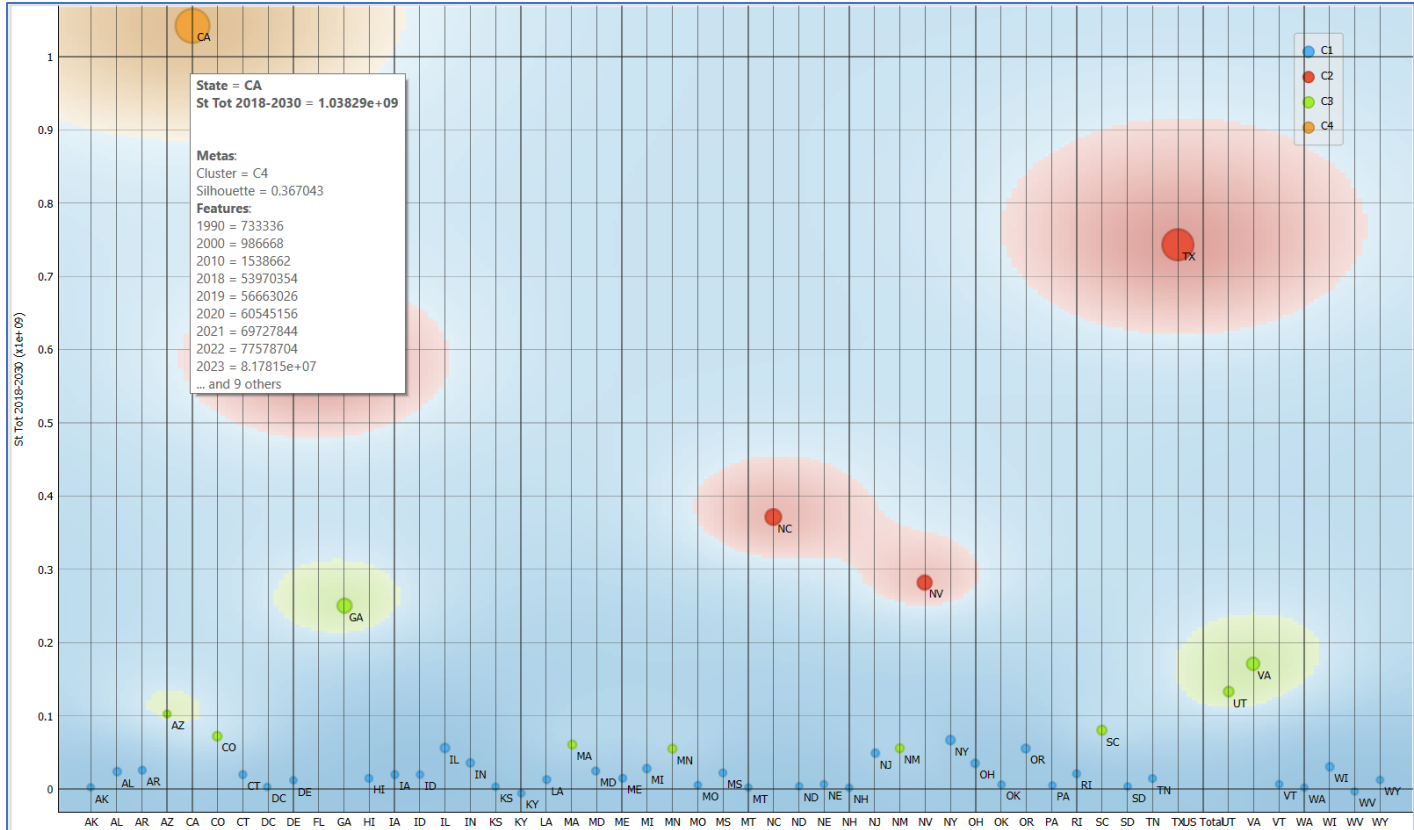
CA

State = CA
St Tot 2018-2030 = 1.03829e+09

Metas:
Cluster = C4
Silhouette = 0.367043
Features:
1990 = 733336
2000 = 986668
2010 = 1538662
2018 = 53970354
2019 = 56663026
2020 = 60545156
2021 = 69727844
2022 = 77578704
2023 = 8.17815e+07
... and 9 others

C1
C2
C3
C4

St Tot 2018-2030 (x1e+09)

1
0.9
0.8
0.7
0.6
0.5
0.4
0.3
0.2
0.1
0

TX
NC
NV
GA
VA
UT
AZ
CO
SC
MA
MN
NM
NY
IL
IN
OR
AK AL AR CT DC DE HI IA ID KS KY LA MD ME MI MO MS MT ND NE NH NJ OH OK PA RI SD TN VT WA WI WV WY

AK AL AR AZ CA CO CT DC DE FL GA HI IA ID IL IN KS KY LA MA MD ME MI MN MO MS MT NC ND NE NH NJ NM NV NY OH OK OR PA RI SC SD TN TXUS TotalUT VA VT WA WI WV WY